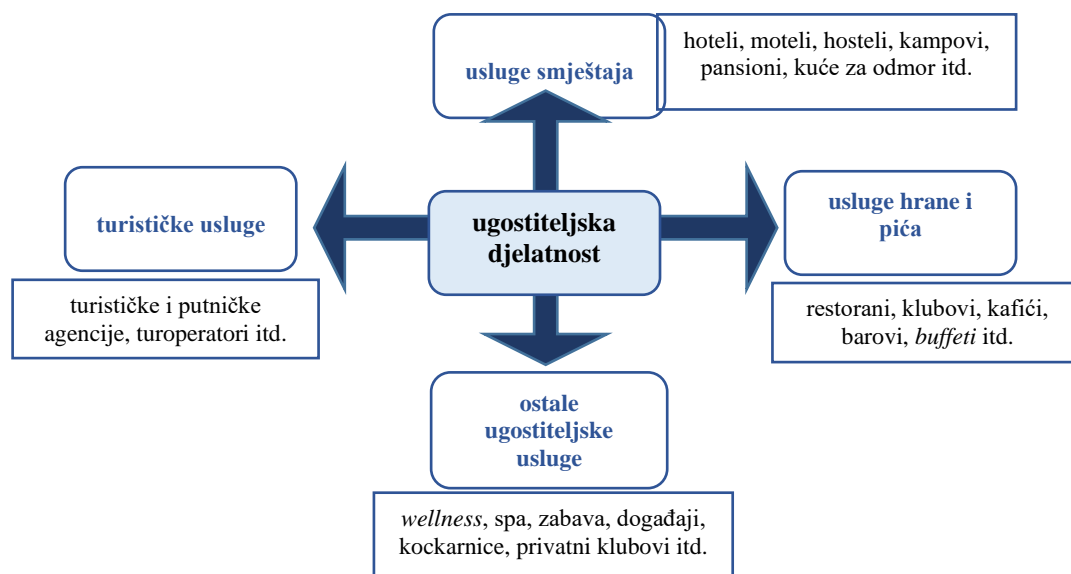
usluge smještaja

hoteli, moteli, hosteli, kampovi, pansioni, kuće za odmor itd.

turističke usluge

ugostiteljska djelatnost

usluge hrane i pića

turističke i putničke agencije, turoperatori itd.

restorani, klubovi, kafići, barovi, buffeti itd.

ostale ugostiteljske usluge

wellness, spa, zabava, događaji, kockarnice, privatni klubovi itd.